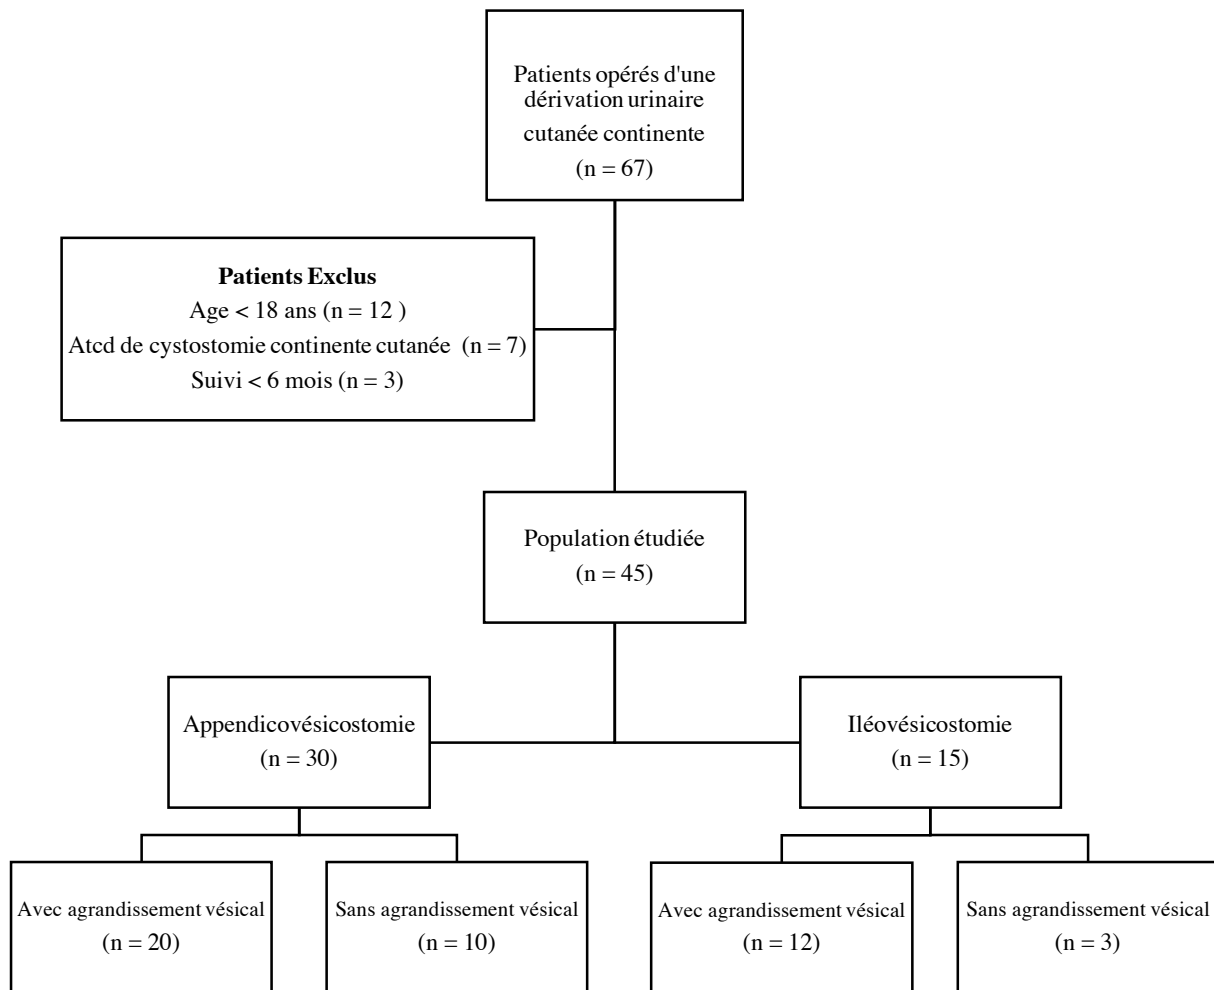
Patients opérés d'une dérivation urinaire cutanée continente
(n = 67)

**Patients Exclus**
Age < 18 ans (n = 12 )
Atcd de cystostomie continente cutanée (n = 7)
Suivi < 6 mois (n = 3)

Population étudiée
(n = 45)

Appendicovésicostomie
(n = 30)

Iléovésicostomie
(n = 15)

Avec agrandissement vésical
(n = 20)

Sans agrandissement vésical
(n = 10)

Avec agrandissement vésical
(n = 12)

Sans agrandissement vésical
(n = 3)